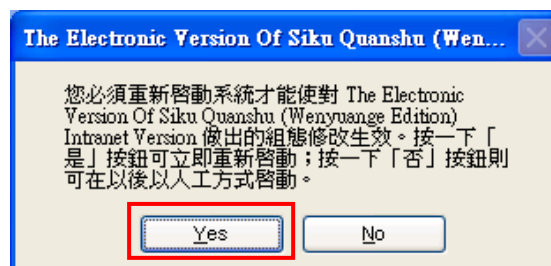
The Electronic Version Of Siku Quanshu (Wen...

您必須重新啓動系統才能使對 The Electronic Version Of Siku Quanshu (Wenyuange Edition) Intranet Version 做出的組態修改生效。按一下「是」按鈕可立即重新啓動；按一下「否」按鈕則可在以後以人工方式啓動。

Yes

No